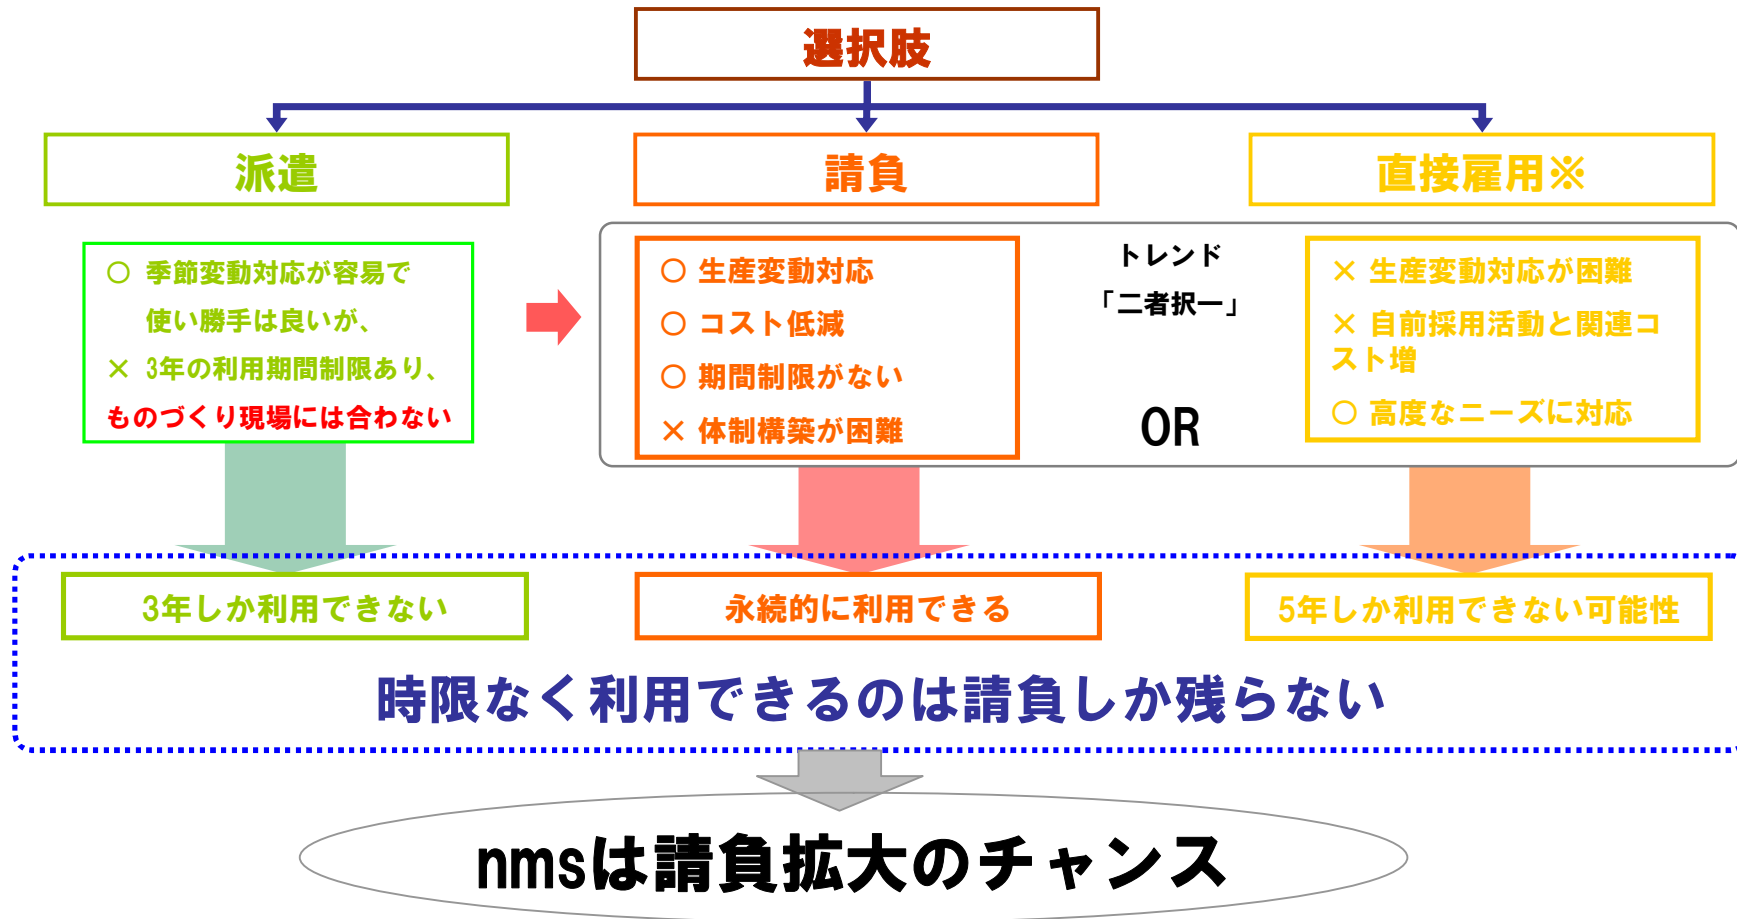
選択肢

派遣

請負

直接雇用※

○ 季節変動対応が容易で使い勝手は良いが、
× 3年の利用期間制限あり、
ものづくり現場には合わない

○ 生産変動対応
○ コスト低減
○ 期間制限がない
× 体制構築が困難

トレンド
「二者択一」

OR

× 生産変動対応が困難
× 自前採用活動と関連コスト増
○ 高度なニーズに対応

3年しか利用できない

永続的に利用できる

5年しか利用できない可能性

時限なく利用できるのは請負しか残らない

nmsは請負拡大のチャンス